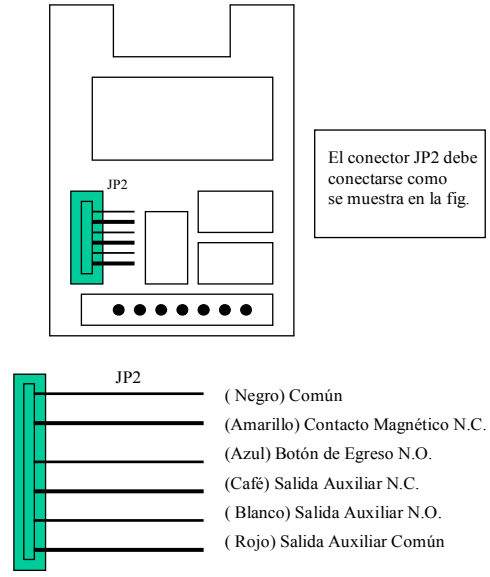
JP2

El conector JP2 debe conectarse como se muestra en la fig.

JP2

( Negro) Común

(Amarillo) Contacto Magnético N.C.

(Azul) Botón de Egreso N.O.

(Café) Salida Auxiliar N.C.

( Blanco) Salida Auxiliar N.O.

( Rojo) Salida Auxiliar Común